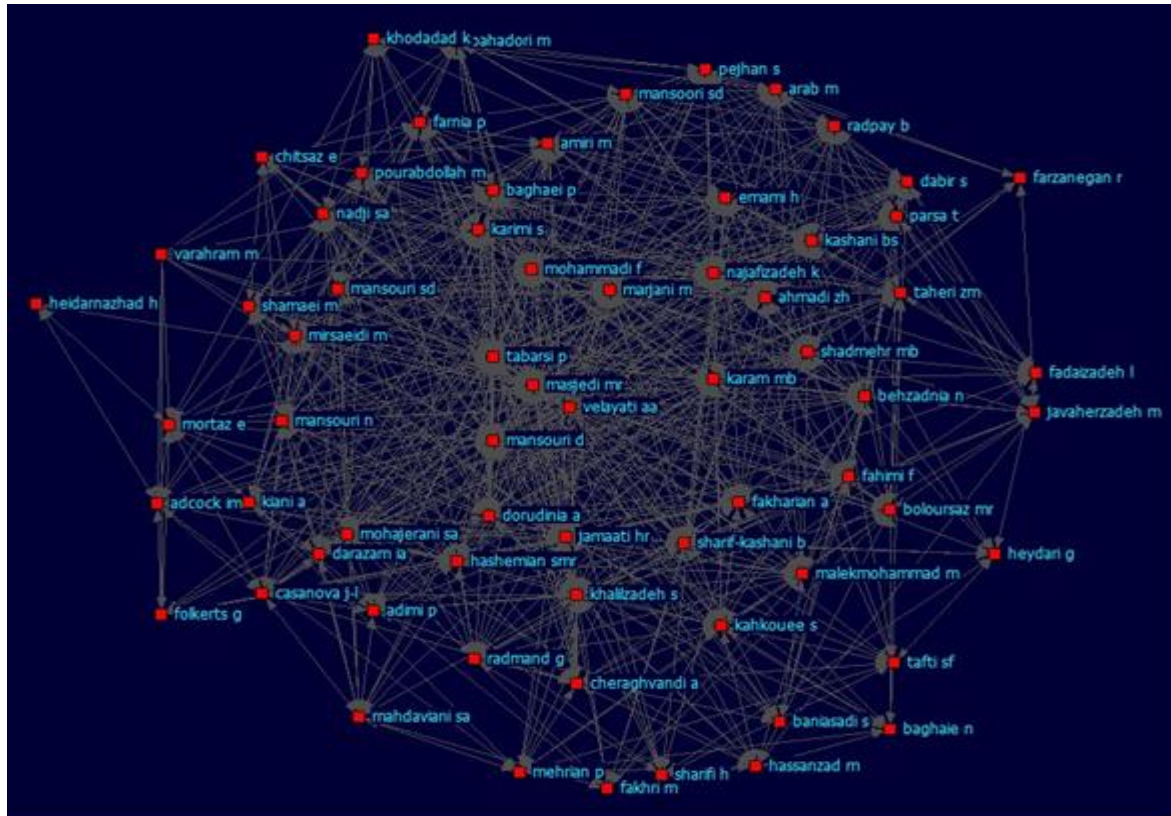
khodadad k
bahadori m
pejhan s
mansoori sd
arab m
farnia p
radpay b
amiri m
chitsaz e
pourabdollah m
baghaei p
dabir s
farzanegan r
emami h
parsa t
nadji sa
karimi s
kashani bs
varahram m
mohammadi f
najafizadeh k
mansouri sd
marjani m
ahmadi zh
taheri zm
heidarnazhad h
shamaei m
mirsaeidi m
tabarsi p
shadmehr mb
fadaizadeh l
masjedi mr
karam mb
velayati aa
behzadnia n
javaherzadeh m
mortaz e
mansouri n
mansouri d
fahimi f
adcock im
kiani a
dorudinia a
fakharian a
boloursaz mr
mohajerani sa
jamaati hr
sharif-kashani b
darazam ia
hashemian smr
heydari g
malekmohammad m
casanova j-l
adimi p
khalilzadeh s
folkerts g
kahkouee s
radmand g
tafti sf
cheraghvandi a
mahdaviani sa
baniasadi s
baghaie n
hassanzad m
mehrian p
sharifi h
fakhri m